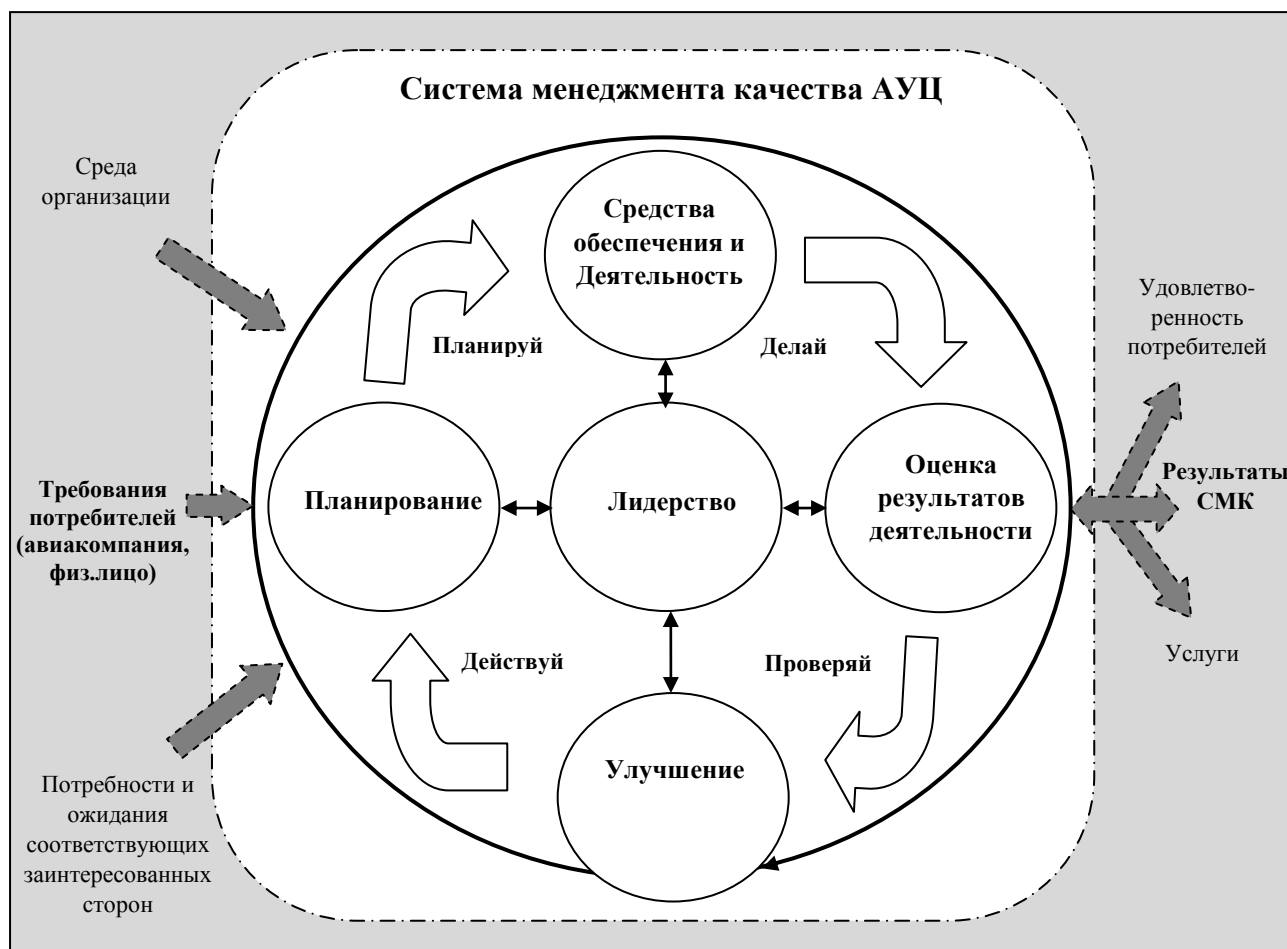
Система менеджмента качества АУЦ

Среда организации

Требования потребителей (авиакомпания, физ.лицо)

Потребности и ожидания соответствующих заинтересованных сторон

Средства обеспечения и Деятельность

Планируй

Делай

Планирование

Лидерство

Оценка результатов деятельности

Действуй

Проверяй

Улучшение

Удовлетворенность потребителей

Результаты СМК

Услуги